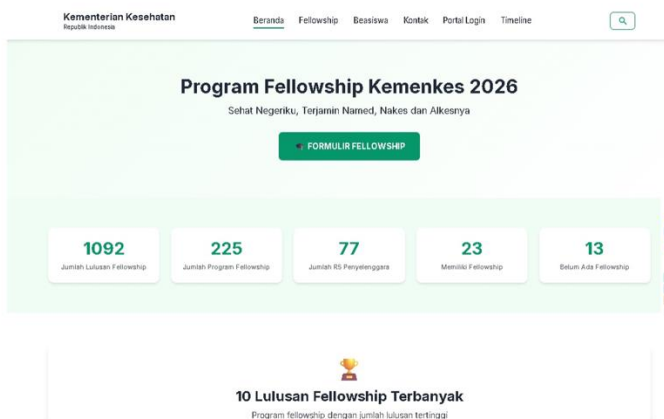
Kementerian Kesehatan
Republik Indonesia

Beranda Fellowship Beasiswa Kontak Portal Login Timeline

Program Fellowship Kemenkes 2026

Sehat Negeriku, Terjamin Named, Nakes dan Alkesnya

FORMULIR FELLOWSHIP

1092
Jumlah Lulusan Fellowship

225
Jumlah Program Fellowship

77
Jumlah RS Penyelenggara

23
Memiliki Fellowship

13
Belum Ada Fellowship

10 Lulusan Fellowship Terbanyak

Program fellowship dengan jumlah lulusan tertinggi